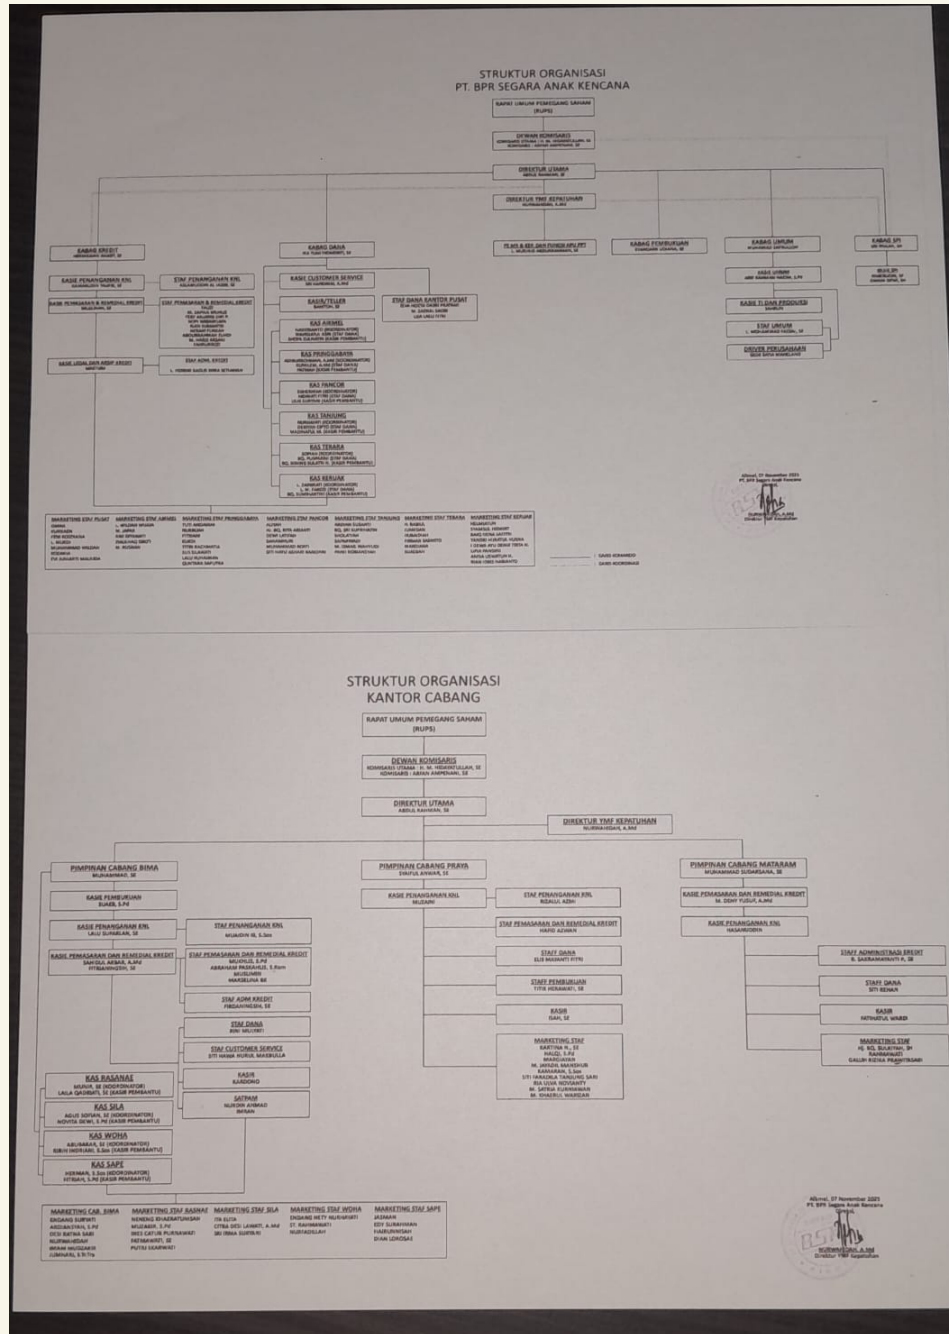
STRUKTUR ORGANISASI
PT. BPR SEGARA ANAK KENCANA

RAPAT UMUM PEMEGANG SAHAM (RUPS)

DEWAN KOMISARIS

DIREKTUR UTAMA

DIREKTUR YMF KEPATUHAN

KABAG KREDIT

KABAG DANA

PE APU & PPT DAN FUNGSI APU PPT

KABAG PEMBUKUAN

KABAG UMUM

KABAG SPI

KASIE PENANGANAN KNL

STAF PENANGANAN KNL

KASIE CUSTOMER SERVICE

KASIE PEMASARAN & REMEDIAL KREDIT

STAF PEMASARAN & REMEDIAL KREDIT

KASIR/TELLER

STAF DANA KANTOR PUSAT

KASIE TI DAN PRODUKSI

STAF UMUM

DRIVER PERUSAHAAN

KASIE LEGAL DAN ARSIP KREDIT

STAF ADM. KREDIT

KAS AMPENAN

KAS PRINGGABAYA

KAS PANCOR

KAS TANJUNG

KAS TERARA

KAS KERUAK

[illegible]

STRUKTUR ORGANISASI
KANTOR CABANG

RAPAT UMUM PEMEGANG SAHAM (RUPS)

DEWAN KOMISARIS
KOMISARIS UTAMA : H. M. HIDAYATULLAH, SE
KOMISARIS : ARYAN AMPENANI, SE

DIREKTUR UTAMA
ABDUL RAHMAN, SE

DIREKTUR YMF KEPATUHAN
NURWAHIDAH, A.Md

PIMPINAN CABANG BIMA
MUHAMMAD, SE

PIMPINAN CABANG PRAYA
SYAIFUL ANWAR, SE

PIMPINAN CABANG MATARAM
MUHAMMAD SUDARSANA, SE

KASIE PEMBUKUAN
SUAEB, S.Pd

KASIE PENANGANAN KNL
MUZAINI

STAF PENANGANAN KNL
RIZALUL AZMI

KASIE PEMASARAN DAN REMEDIAL KREDIT
M. DENY YUSUF, A.Md

KASIE PENANGANAN KNL
LALU SUHARLAN, SE

STAF PENANGANAN KNL
MUHIDIN HI, S.Sos

STAF PEMASARAN DAN REMEDIAL KREDIT
HAPID AZWAN

KASIE PENANGANAN KNL
HASANUDDIN

KASIE PEMASARAN DAN REMEDIAL KREDIT

STAF PEMASARAN DAN REMEDIAL KREDIT

STAFF DANA

STAF ADMINISTRASI KREDIT

STAF ADM KREDIT

STAFF PEMBUKUAN

STAFF DANA
SITI RENAH

STAF DANA

KASIR
ISAH, SE

KASIR

STAF CUSTOMER SERVICE

MARKETING STAF

MARKETING STAF

KASIR

SATPAM

KAS RASANAE

KAS SILA

KAS WOHA

KAS SAPE

MARKETING CAB. BIMA | MARKETING STAF RASANAE | MARKETING STAF SILA | MARKETING STAF WOHA | MARKETING STAF SAPE

Mataram, 27 November 2021
PT. BPR Segara Anak Kencana
NURWAHIDAH, A.Md
Direktur YMF Kepatuhan